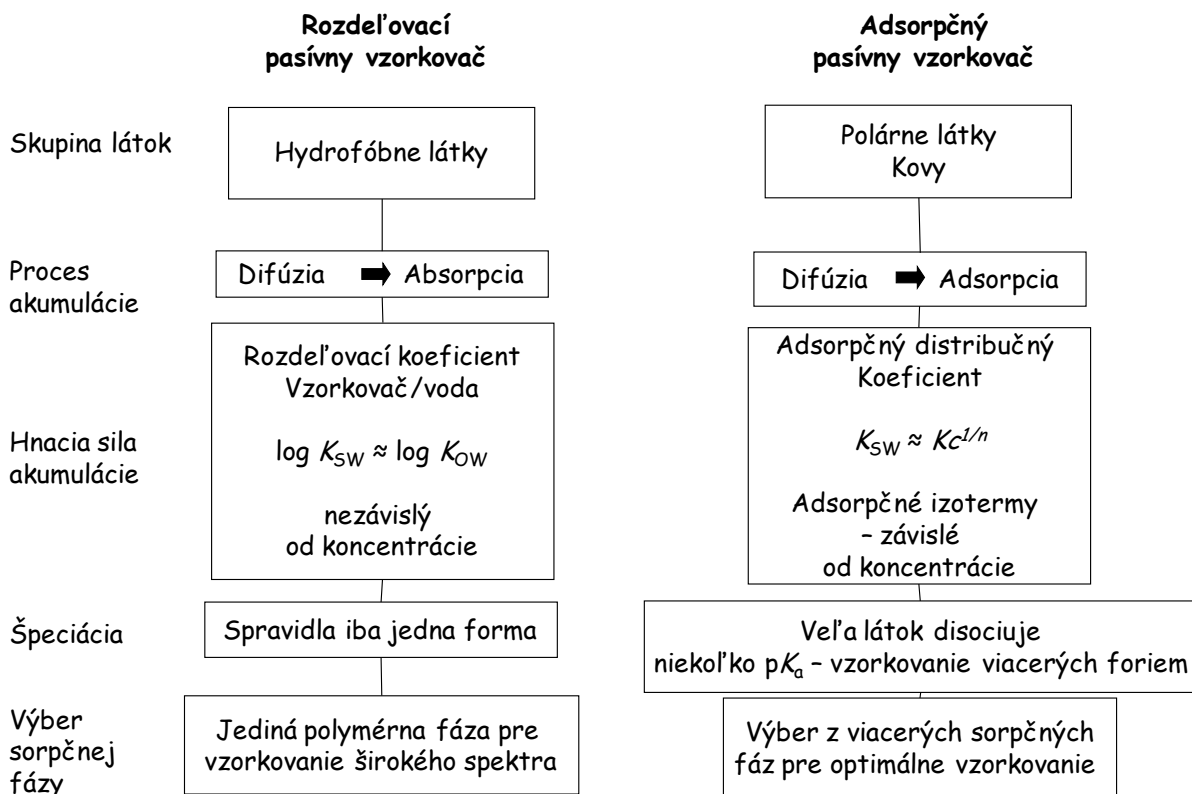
**Rozdeľovací pasívny vzorkovač**

**Adsorpčný pasívny vzorkovač**

Skupina látok

Hydrofóbne látky

Polárne látky Kovy

Proces akumulácie

Difúzia ➡ Absorpcia

Difúzia ➡ Adsorpcia

Hnacia sila akumulácie

Rozdeľovací koeficient Vzorkovač/voda

log $K_{SW} \approx$ log $K_{OW}$

nezávislý od koncentrácie

Adsorpčný distribučný Koeficient

$K_{SW} \approx Kc^{1/n}$

Adsorpčné izotermy – závislé od koncentrácie

Špeciácia

Spravidla iba jedna forma

Veľa látok disociuje niekoľko p$K_a$ – vzorkovanie viacerých foriem

Výber sorpčnej fázy

Jediná polymérna fáza pre vzorkovanie širokého spektra

Výber z viacerých sorpčných fáz pre optimálne vzorkovanie